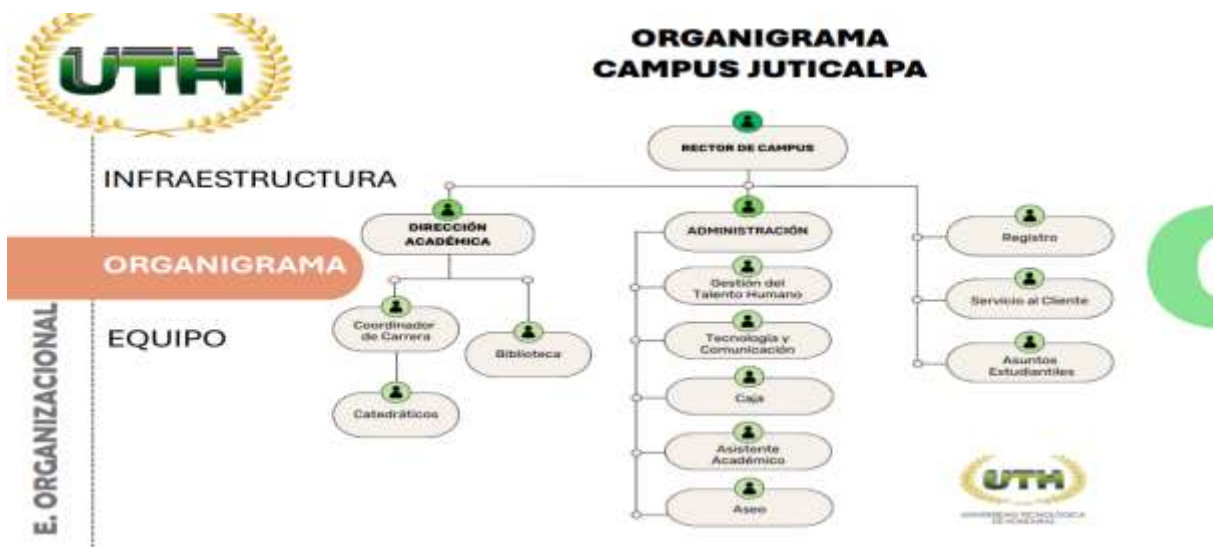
UTH

ORGANIGRAMA
CAMPUS JUTICALPA

INFRAESTRUCTURA

ORGANIGRAMA

EQUIPO

E. ORGANIZACIONAL

RECTOR DE CAMPUS

DIRECCIÓN ACADÉMICA

Coordinador de Carrera

Catedráticos

Biblioteca

ADMINISTRACIÓN

Gestión del Talento Humano

Tecnología y Comunicación

Caja

Asistente Académico

Aseo

Registro

Servicio al Cliente

Asuntos Estudiantiles

UTH
UNIVERSIDAD TECNOLÓGICA DE HONDURAS